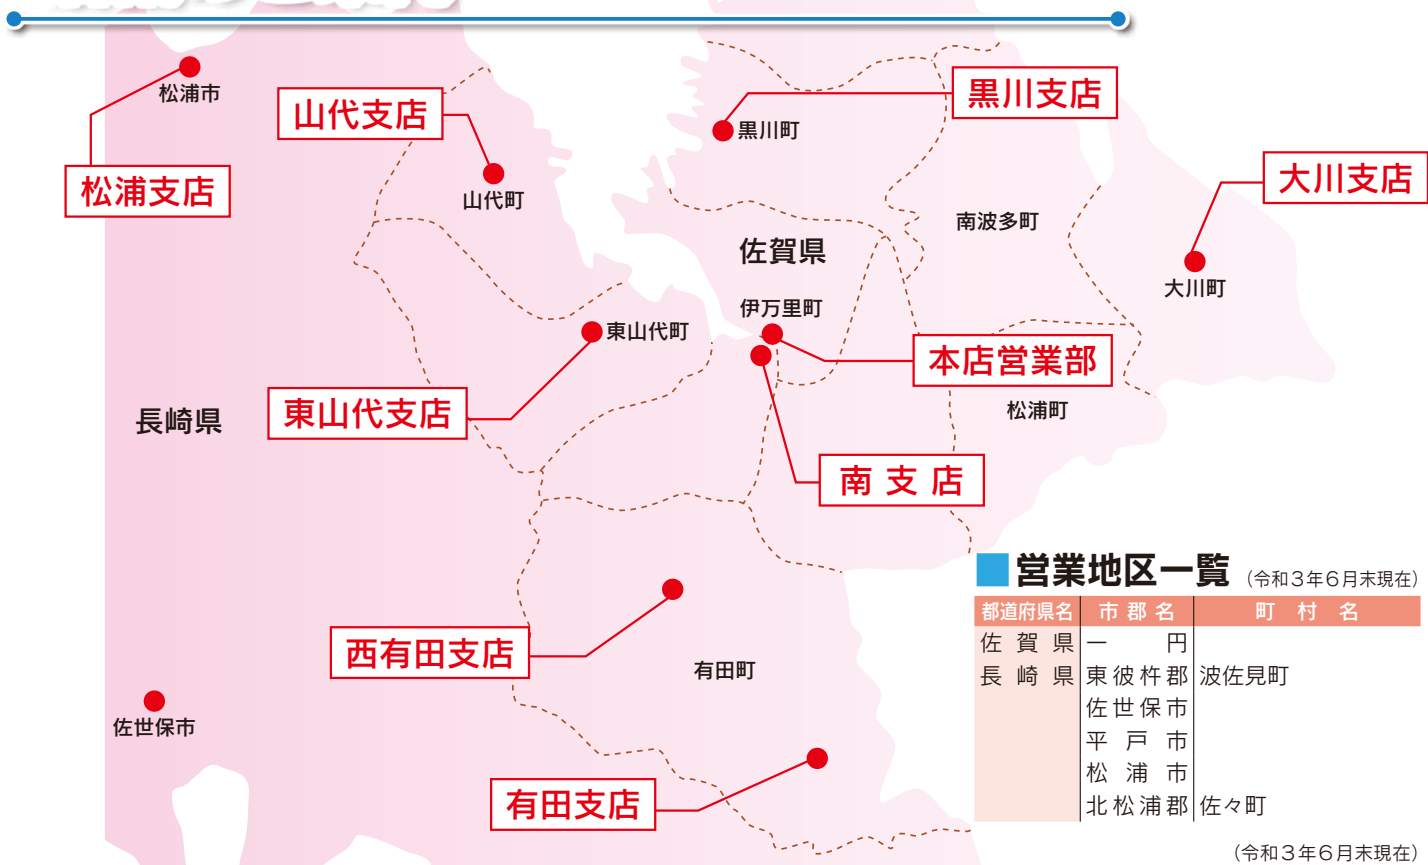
松浦市

山代支店

黒川町

黒川支店

大川支店

松浦支店

山代町

南波多町

佐賀県

大川町

伊万里町

東山代町

本店営業部

長崎県

東山代支店

松浦町

南 支 店

■営業地区一覧 (令和3年6月末現在)

| 都道府県名 | 市 郡 名 | 町 村 名 |
|---|---|---|
| 佐 賀 県 | 一 円 | |
| 長 崎 県 | 東 彼 杵 郡 | 波佐見町 |
| | 佐 世 保 市 | |
| | 平 戸 市 | |
| | 松 浦 市 | |
| | 北 松 浦 郡 | 佐々町 |

西有田支店

有田町

佐世保市

有田支店

(令和3年6月末現在)